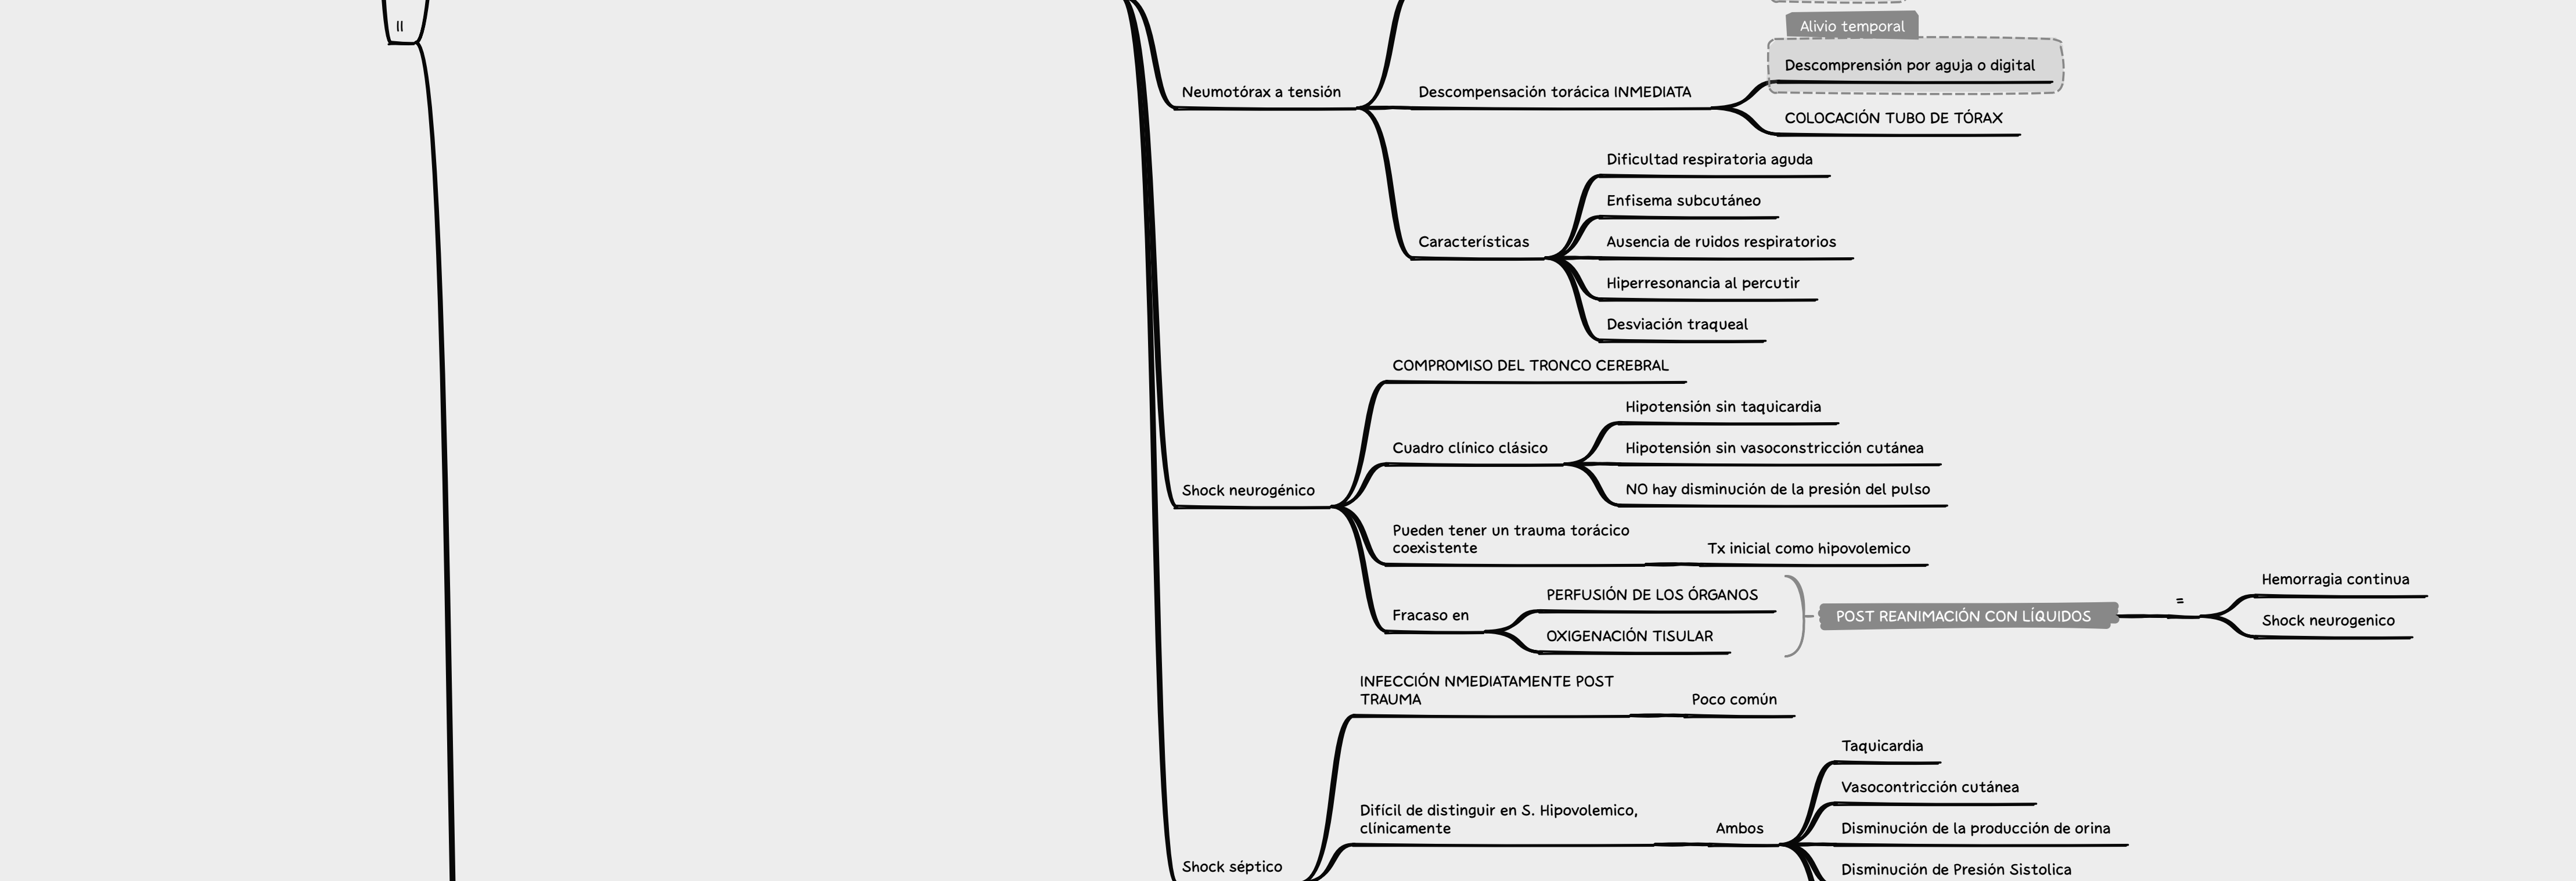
II

Neumotórax a tensión

Descompensación torácica INMEDIATA

Alivio temporal

Descomprensión por aguja o digital

COLOCACIÓN TUBO DE TÓRAX

Características

Dificultad respiratoria aguda

Enfisema subcutáneo

Ausencia de ruidos respiratorios

Hiperresonancia al percutir

Desviación traqueal

Shock neurogénico

COMPROMISO DEL TRONCO CEREBRAL

Cuadro clínico clásico

Hipotensión sin taquicardia

Hipotensión sin vasoconstricción cutánea

NO hay disminución de la presión del pulso

Pueden tener un trauma torácico coexistente

Tx inicial como hipovolemico

Fracaso en

PERFUSIÓN DE LOS ÓRGANOS

OXIGENACIÓN TISULAR

POST REANIMACIÓN CON LÍQUIDOS

=

Hemorragia continua

Shock neurogenico

Shock séptico

INFECCIÓN NMEDIATAMENTE POST TRAUMA

Poco común

Difícil de distinguir en S. Hipovolemico, clínicamente

Ambos

Taquicardia

Vasocontricción cutánea

Disminución de la producción de orina

Disminución de Presión Sistolica